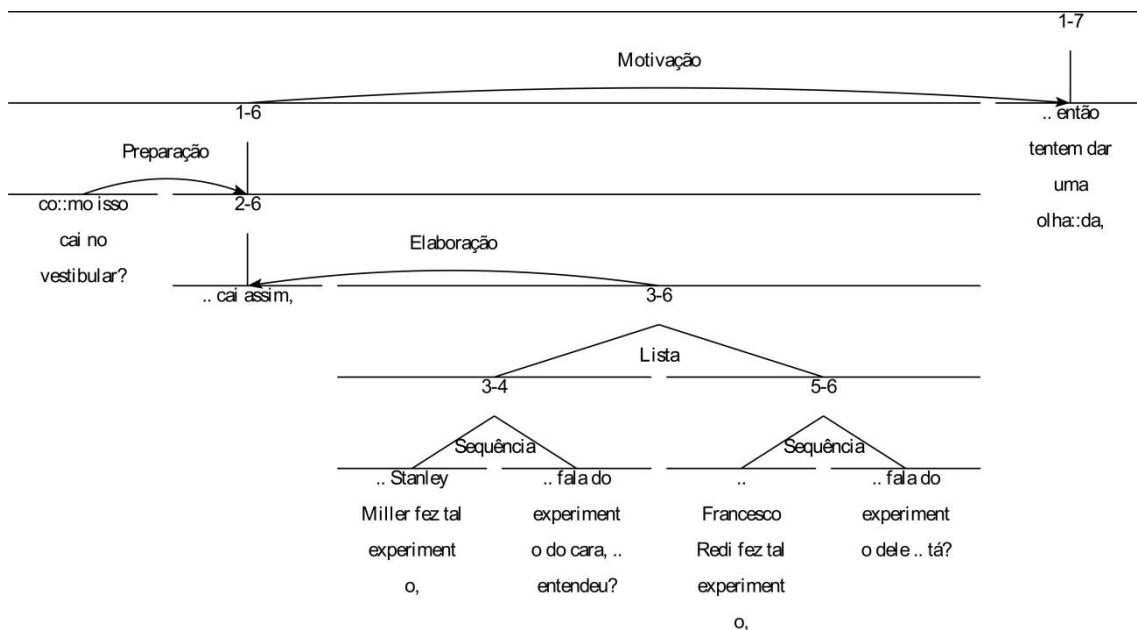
1-7

Motivação

1-6

.. então tentem dar uma olha::da,

Preparação

co::mo isso cai no vestibular?

2-6

Elaboração

.. cai assim,

3-6

Lista

3-4

5-6

Sequência

Sequência

.. Stanley Miller fez tal experiment o,

.. fala do experiment o do cara, .. entendeu?

.. Francesco Redi fez tal experiment o,

.. fala do experiment o dele .. tá?